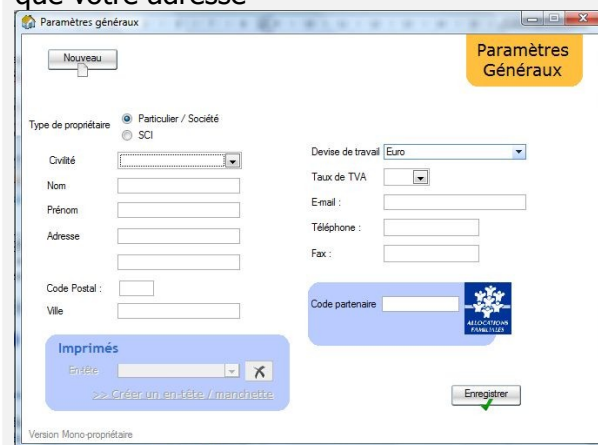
que votre adresse

Paramètres généraux

Nouveau

Paramètres Généraux

Type de propriétaire
Particulier / Société
SCI

Civilité
Nom
Prénom
Adresse

Code Postal :
Ville

Devise de travail Euro
Taux de TVA
E-mail :
Téléphone :
Fax :

Code partenaire

ALLOCATIONS FAMILIALES

Imprimés
Entête
>> Créer un en-tête / manchette

Enregistrer

Version Mono-propriétaire